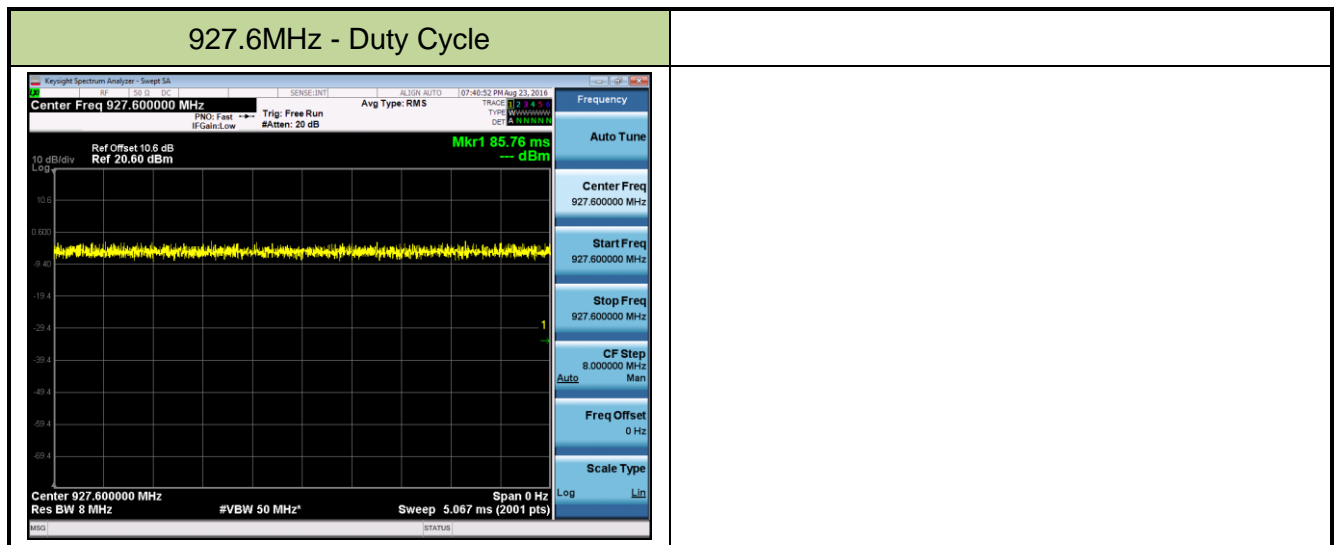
| 927.6MHz - Duty Cycle | |
|---|---|
| Keysight Spectrum Analyzer - Swept SA<br>RF 50 Ω DC SENSE:INT ALIGN AUTO 07:40:52 PM Aug 23, 2016<br>Center Freq 927.600000 MHz<br>PNO: Fast IFGain:Low<br>Trig: Free Run #Atten: 20 dB<br>Avg Type: RMS<br>TRACE 1 2 3 4 5 6<br>TYPE WWWWWW<br>DET A N N N N N<br>Frequency<br>Ref Offset 10.6 dB<br>10 dB/div Ref 20.60 dBm<br>Log<br>Mkr1 85.76 ms<br>--- dBm<br>10.6<br>0.600<br>-9.40<br>-19.4<br>-29.4<br>-39.4<br>-49.4<br>-59.4<br>-69.4<br>1<br>Auto Tune<br>Center Freq 927.600000 MHz<br>Start Freq 927.600000 MHz<br>Stop Freq 927.600000 MHz<br>CF Step 8.000000 MHz Auto Man<br>Freq Offset 0 Hz<br>Scale Type Log Lin<br>Center 927.600000 MHz<br>Res BW 8 MHz<br>#VBW 50 MHz*<br>Span 0 Hz<br>Sweep 5.067 ms (2001 pts)<br>MSG<br>STATUS | |